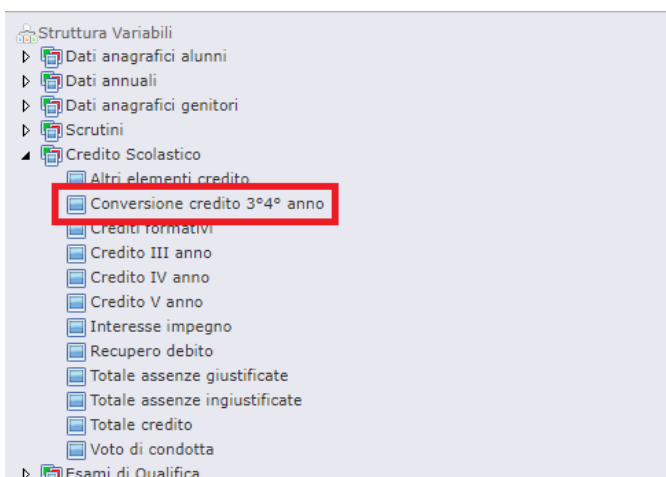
Struttura Variabili
Dati anagrafici alunni
Dati annuali
Dati anagrafici genitori
Scrutini
Credito Scolastico
Altri elementi credito
Conversione credito 3°4° anno
Crediti formativi
Credito III anno
Credito IV anno
Credito V anno
Interesse impegno
Recupero debito
Totale assenze giustificate
Totale assenze ingiustificate
Totale credito
Voto di condotta
Esami di Qualifica